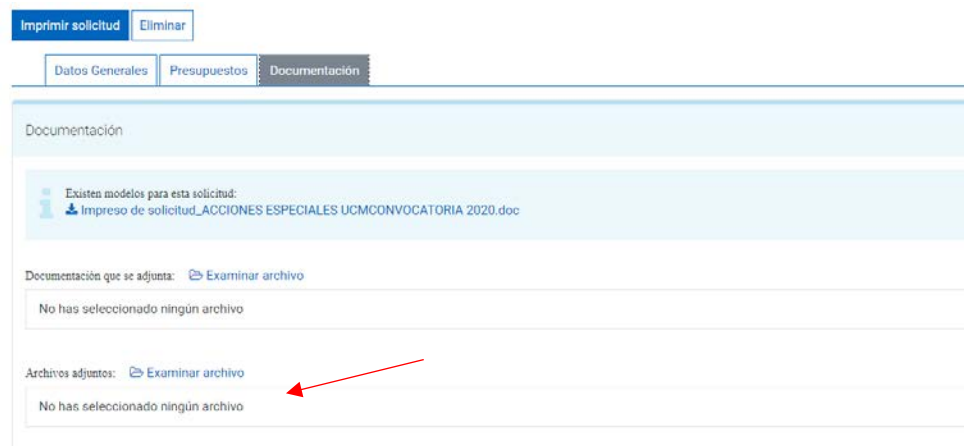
Imprimir solicitud Eliminar

Datos Generales Presupuestos Documentación

Documentación

Existen modelos para esta solicitud:
Impreso de solicitud_ACCIONES ESPECIALES UCMCONVOCATORIA 2020.doc

Documentación que se adjunta: Examinar archivo

No has seleccionado ningún archivo

Archivos adjuntos: Examinar archivo

No has seleccionado ningún archivo